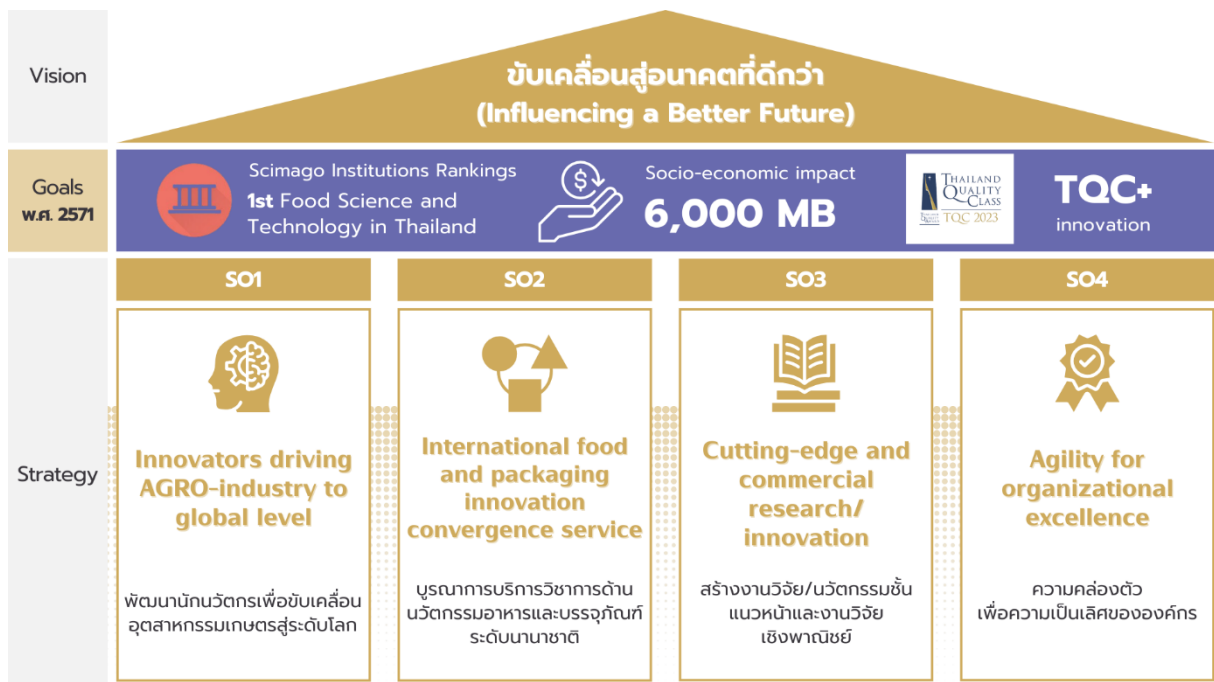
Vision

ขับเคลื่อนสู่อนาคตที่ดีกว่า
(Influencing a Better Future)

Goals
พ.ศ. 2571

Scimago Institutions Rankings
1st Food Science and Technology in Thailand

Socio-economic impact
6,000 MB

THAILAND QUALITY CLASS
TQC 2023

TQC+
innovation

Strategy

SO1
Innovators driving AGRO-industry to global level
พัฒนานักนวัตกรเพื่อขับเคลื่อนอุตสาหกรรมเกษตรสู่ระดับโลก

SO2
International food and packaging innovation convergence service
บูรณาการบริการวิชาการด้านนวัตกรรมอาหารและบรรจุภัณฑ์ระดับนานาชาติ

SO3
Cutting-edge and commercial research/ innovation
สร้างงานวิจัย/นวัตกรรมชั้นแนวหน้าและงานวิจัยเชิงพาณิชย์

SO4
Agility for organizational excellence
ความคล่องตัว
เพื่อความเป็นเลิศขององค์กร